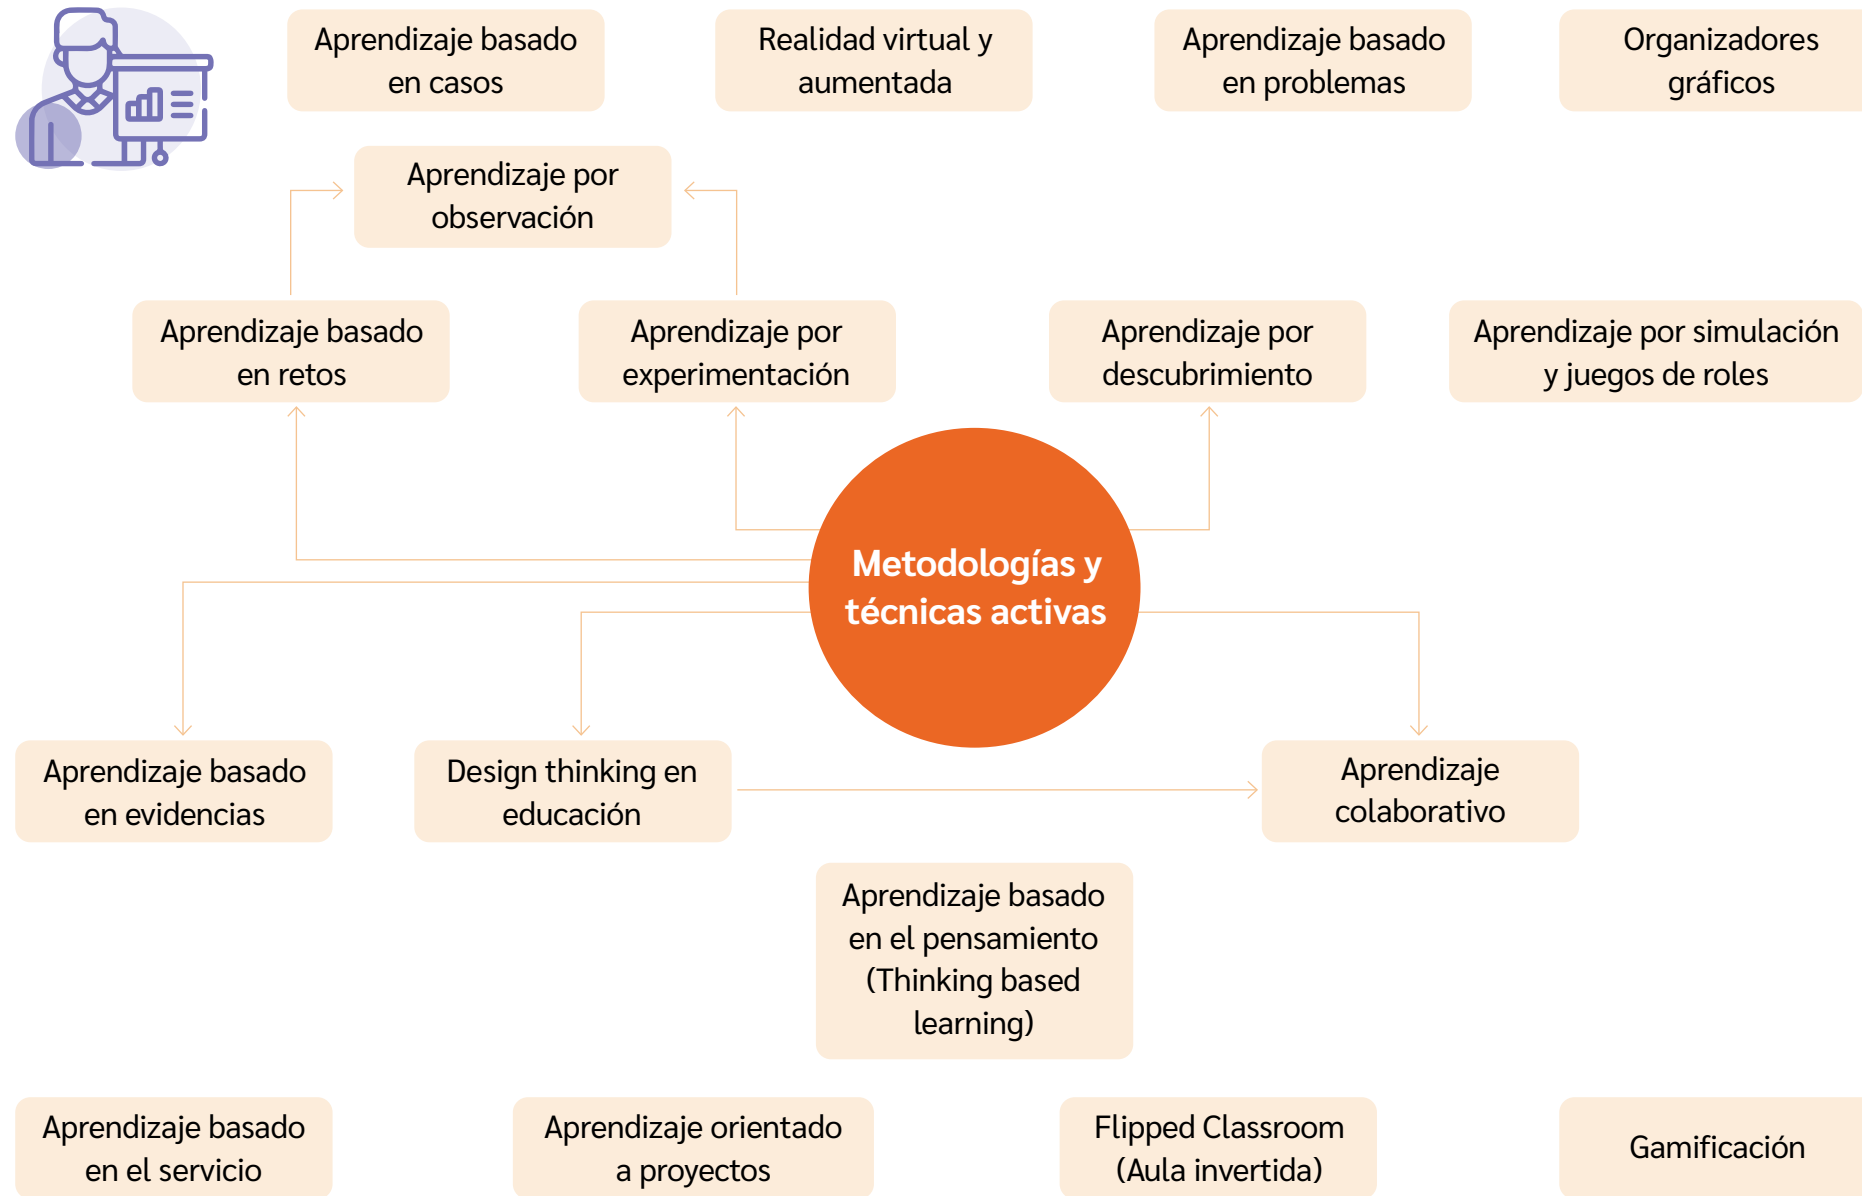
Aprendizaje basado en casos

Realidad virtual y aumentada

Aprendizaje basado en problemas

Organizadores gráficos

Aprendizaje por observación

Aprendizaje basado en retos

Aprendizaje por experimentación

Aprendizaje por descubrimiento

Aprendizaje por simulación y juegos de roles

Metodologías y técnicas activas

Aprendizaje basado en evidencias

Design thinking en educación

Aprendizaje colaborativo

Aprendizaje basado en el pensamiento (Thinking based learning)

Aprendizaje basado en el servicio

Aprendizaje orientado a proyectos

Flipped Classroom (Aula invertida)

Gamificación